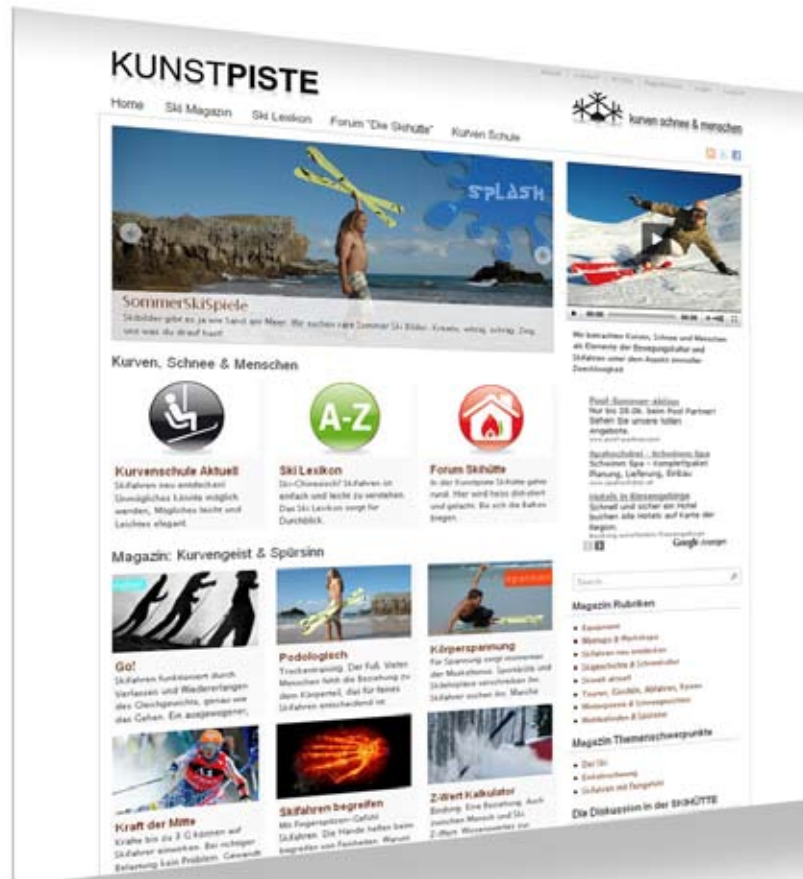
KUNSTPISTE

Home Ski Magazin Ski Lexikon Forum "Die Skihütte" Kurven Schule

kurven schnee & menschen

SPLASH

SommerSkiSpiele

Skibilder gibt es ja wie Sand am Meer. Wir suchen rare Sommer Ski Bilder. Kreativ, witzig, schräg. Zeig uns was du drauf hast!

Kurven, Schnee & Menschen

A-Z

Kurvenschule Aktuell
Skifahren neu entdecken! Unmögliches könnte möglich werden, Mögliches leicht und Leichtes elegant.

Ski Lexikon
Ski-Chinesisch? Skifahren ist einfach und leicht zu verstehen. Das Ski Lexikon sorgt für Durchblick.

Forum Skihütte
In der Kunstpiste Skihütte geht es rund. Hier wird heiss diskutiert und gelacht. Bis sich die Balken biegen.

Wir betrachten Kurven, Schnee und Menschen als Elemente der Bewegungskultur und Skifahren unter dem Aspekt einer Durchlässigkeit

Pool Sommer-aktion
Nur bis 28.06. beim Pool Partner! Sehen Sie unsere tollen Angebote.

Spabuchshel - Schwimm Spa
Schwimm Spa - kompletter Preisplan, Planung, Lieferung, Einbau

Hotels in Eisenerzgebirge
Schnell und sicher ein Hotel buchen: alle Hotels auf Karte der Region.

Google Anzeigen

Magazin: Kurvengeist & Spürsinn

Go!
Skifahren funktioniert durch Verlassen und Wiedererlangen des Gleichgewichts, genau wie das Gehen. Ein ausgewogener,

Podologisch
Trockentraining: Der Fuß. Vielen Menschen fehlt die Beziehung zu ihrem Körperteil, das für feines Skifahren entscheidend ist.

Körperspannung
Für Spannung sorgt zusammen der Muskeltonus. Sportärzte und Skilehrpläne verschreiben ihn. Skifahrer suchen ihn. Manche

Kraft der Mitte
Kräfte bis zu 3 G können auf Skifahrer einwirken. Bei richtiger Belastung kein Problem. Gewandt

Skifahren begreifen
Mit Fingerspitzen-Gefühl Skifahren. Die Hände helfen beim Begreifen von Feinheiten. Warum

Z-Wert Kalkulator
Bindung. Eine Beziehung. Auch zwischen Mensch und Ski. Z-Wert. Wissenswertes zur

Suche

Magazin Rubriken

Magazin Themenschwerpunkte
Der Ski
Einkaufsratung
Skifahren mit Fangfeld

Die Diskussion in der SKIHÜTTE